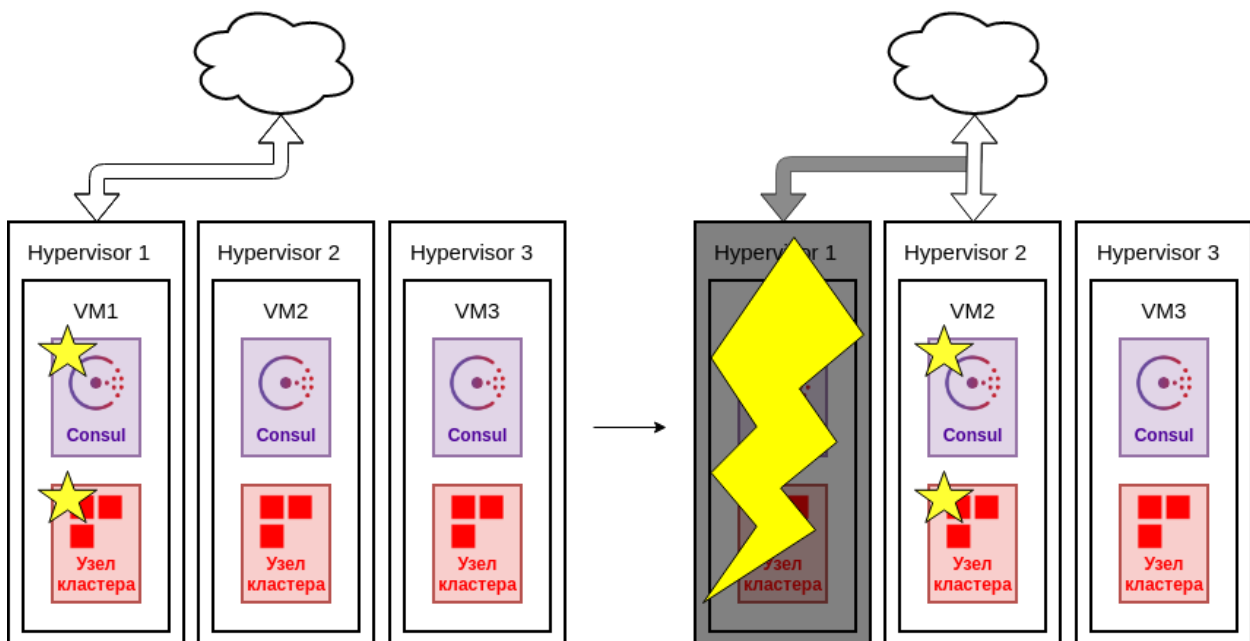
Hypervisor 1

VM1

Consul

Узел кластера

Hypervisor 2

VM2

Consul

Узел кластера

Hypervisor 3

VM3

Consul

Узел кластера

Hypervisor 1

Узел кластера

Hypervisor 2

VM2

Consul

Узел кластера

Hypervisor 3

VM3

Consul

Узел кластера